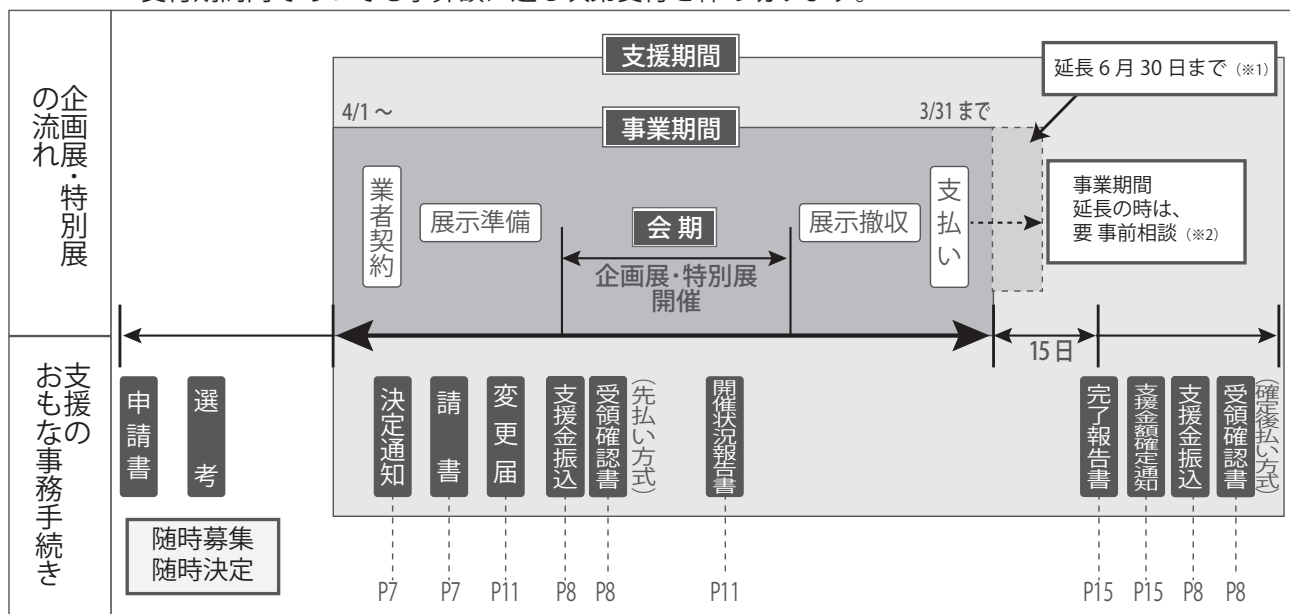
企画展・特別展の流れ

支援期間

延長 6 月 30 日まで（※1）

4/1 ～

3/31 まで

事業期間

業者契約

展示準備

会 期

企画展・特別展開催

展示撤収

支払い

事業期間延長の時は、要 事前相談（※2）

15 日

支援のおもな事務手続き

申請書

選考

随時募集
随時決定

決定通知
P7

請書
P7

変更届
P11

支援金振込
P8

受領確認書
P8

（先払い方式）

開催状況報告書
P11

完了報告書
P15

支援金額確定通知
P15

支援金振込
P8

受領確認書
P8

（確定後払い方式）